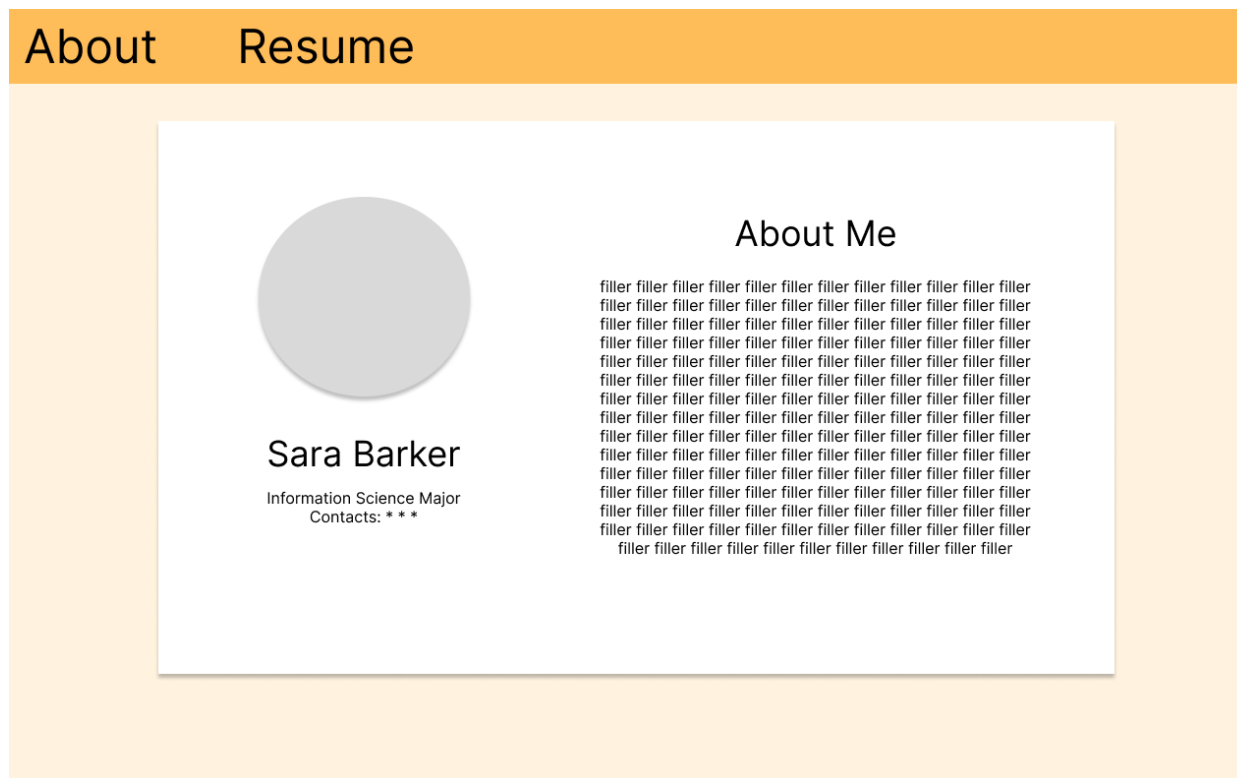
About Resume

Sara Barker

Information Science Major
Contacts: * * *

About Me

filler filler filler filler filler filler filler filler filler filler filler filler filler filler filler filler filler filler filler filler filler filler filler filler filler filler filler filler filler filler filler filler filler filler filler filler filler filler filler filler filler filler filler filler filler filler filler filler filler filler filler filler filler filler filler filler filler filler filler filler filler filler filler filler filler filler filler filler filler filler filler filler filler filler filler filler filler filler filler filler filler filler filler filler filler filler filler filler filler filler filler filler filler filler filler filler filler filler filler filler filler filler filler filler filler filler filler filler filler filler filler filler filler filler filler filler filler filler filler filler filler filler filler filler filler filler filler filler filler filler filler filler filler filler filler filler filler filler filler filler filler filler filler filler filler filler filler filler filler filler filler filler filler filler filler filler filler filler filler filler filler filler filler filler filler filler filler filler filler filler filler filler filler filler filler filler filler filler filler filler filler filler filler filler filler filler filler filler filler filler filler filler filler filler filler filler filler filler filler filler filler filler filler filler filler filler filler filler filler filler filler filler filler filler filler filler filler filler filler filler filler filler filler filler filler filler filler filler filler filler filler filler filler filler filler filler filler filler filler filler filler filler filler filler filler filler filler filler filler filler filler filler filler filler filler filler filler filler filler filler filler filler filler filler filler filler filler filler filler filler filler filler filler filler filler filler filler filler filler filler filler filler filler filler filler filler filler filler filler filler filler filler filler filler filler filler filler filler filler filler filler filler filler filler filler filler filler filler filler filler filler filler filler filler filler filler filler filler filler filler filler filler filler filler filler filler filler filler filler filler filler filler filler filler filler filler filler filler filler filler filler filler filler filler filler filler filler filler filler filler filler filler filler filler filler filler filler filler filler filler filler filler filler filler filler filler filler filler filler filler filler filler filler filler filler filler filler filler filler filler filler filler filler filler filler filler filler filler filler filler filler filler filler filler filler filler filler filler filler filler filler filler filler filler filler